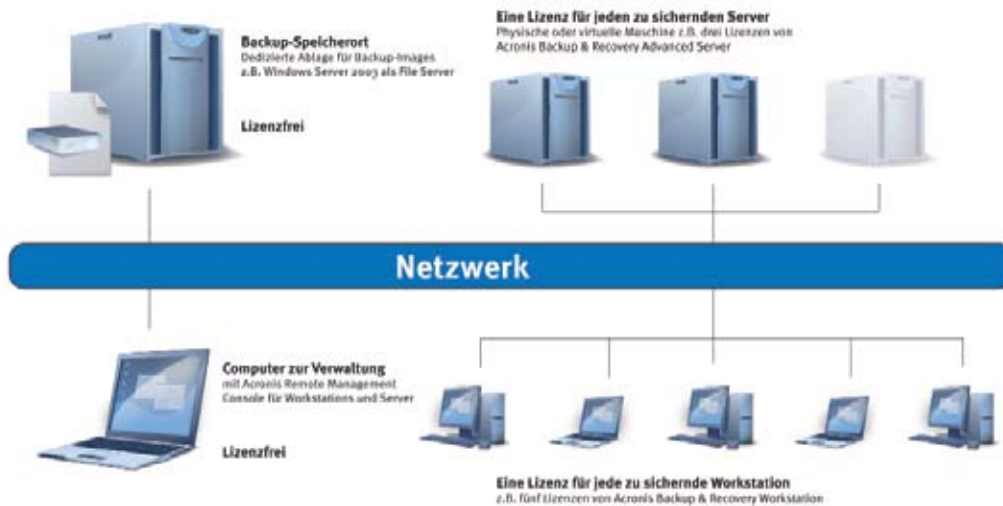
Backup-Speicherort
Dedizierte Ablage für Backup-Images
z.B. Windows Server 2003 als File Server

Lizenzfrei

Eine Lizenz für jeden zu sichernden Server
Physische oder virtuelle Maschine z.B. drei Lizenzen von Acronis Backup & Recovery Advanced Server

Netzwerk

Computer zur Verwaltung
mit Acronis Remote Management Console für Workstations und Server

Lizenzfrei

Eine Lizenz für jede zu sichernde Workstation
z.B. fünf Lizenzen von Acronis Backup & Recovery Workstation